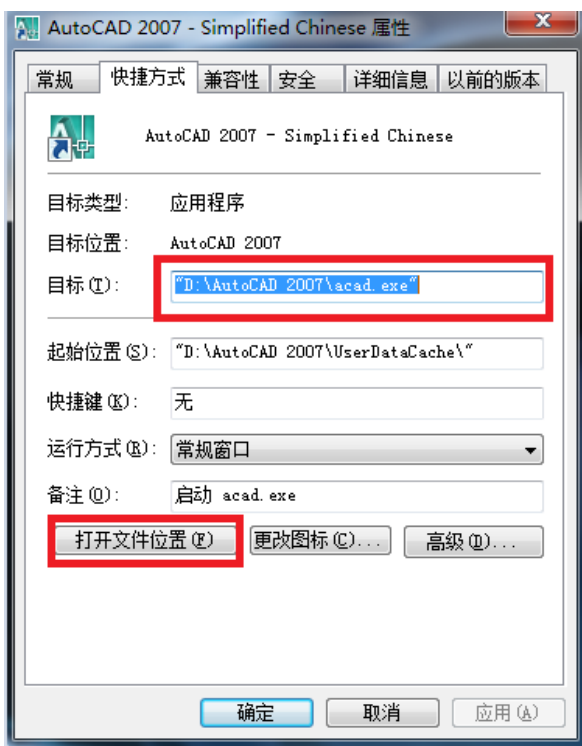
AutoCAD 2007 - Simplified Chinese 属性

常规 | 快捷方式 | 兼容性 | 安全 | 详细信息 | 以前的版本

AutoCAD 2007 - Simplified Chinese

目标类型: 应用程序

目标位置: AutoCAD 2007

目标(T): "D:\AutoCAD 2007\acad.exe"

起始位置(S): "D:\AutoCAD 2007\UserDataCache\"

快捷键(K): 无

运行方式(R): 常规窗口

备注(O): 启动 acad.exe

打开文件位置(F) | 更改图标(C)... | 高级(D)...

确定 | 取消 | 应用(A)